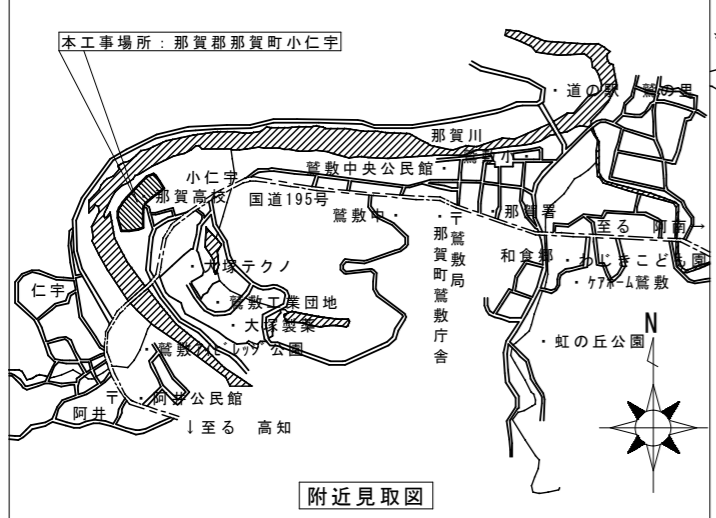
本工事場所：那賀郡那賀町小仁宇

・道の駅 鷲の里

那賀川

鷲敷中央公民館・

鷲敷小・

小仁宇

那賀高校

国道195号

鷲敷中・

〒鷲敷局

那賀町鷲敷庁舎

・那賀署

至る 阿南→

和食郷

・わじきこども園

・ケアホーム鷲敷

・大塚テクノ

・鷲敷工業団地

・大塚製薬

仁宇

・鷲敷オリンピック公園

・虹の丘公園

N

〒・阿井公民館

阿井

↓至る 高知

附近見取図